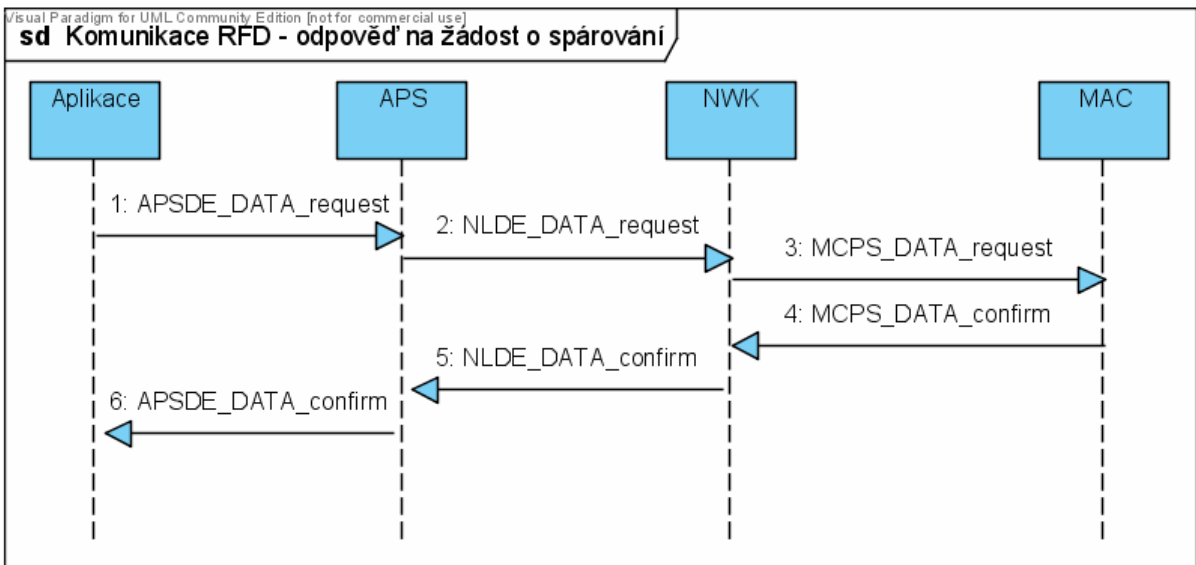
Visual Paradigm for UML Community Edition [not for commercial use]
sd Komunikace RFD - odpověď na žádost o spárování

Aplikace
APS
NWK
MAC

1: APSDE_DATA_request
2: NLDE_DATA_request
3: MCPS_DATA_request
4: MCPS_DATA_confirm
5: NLDE_DATA_confirm
6: APSDE_DATA_confirm